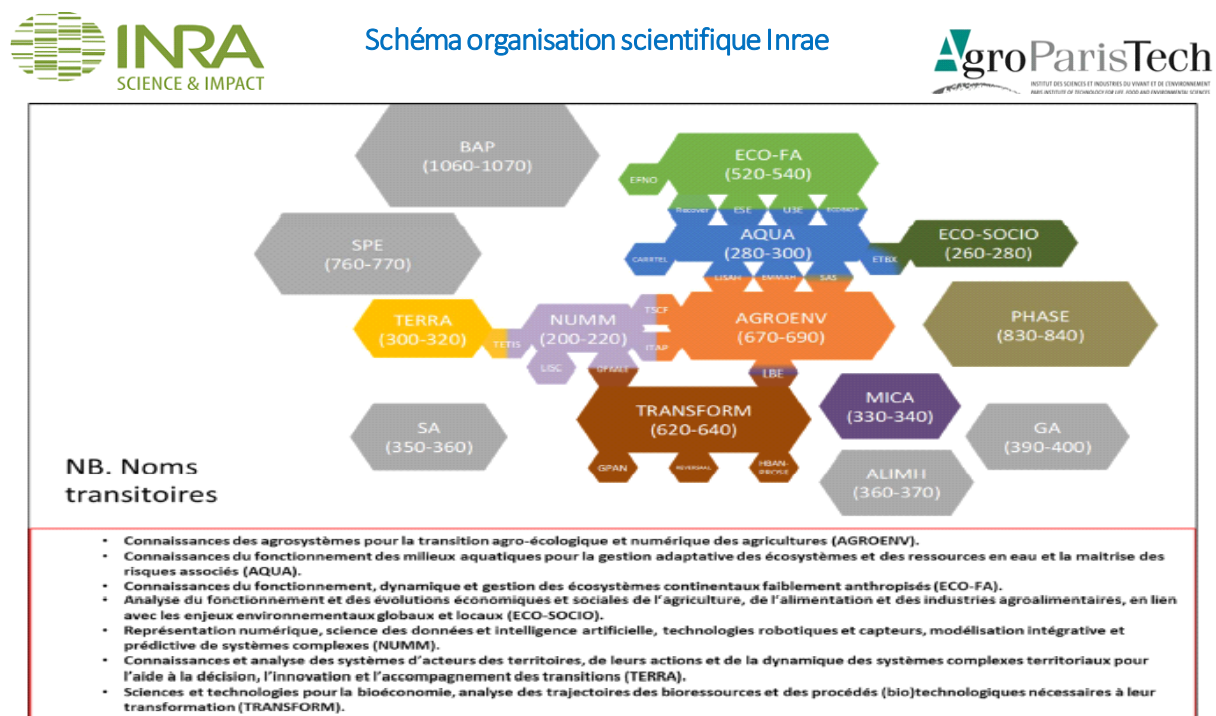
INRA
SCIENCE & IMPACT

Schéma organisation scientifique Inrae

AgroParisTech
INSTITUT DES SCIENCES ET INDUSTRIES DU VIVANT ET DE L'ENVIRONNEMENT
PARIS INSTITUTE OF TECHNOLOGY FOR LIFE, FOOD AND ENVIRONMENTAL SCIENCES

BAP
(1060-1070)

ECO-FA
(520-540)

EFNO

Recover ESE U3E ECOBIOP

AQUA
(280-300)

SPE
(760-770)

ECO-SOCIO
(260-280)

CARRTEL

ETBX

LISAH EMMAH SAS

TERRA
(300-320)

NUMM
(200-220)

TSCF

AGROENV
(670-690)

PHASE
(830-840)

TETIS

ITAP

LISC

GPMLT

LBE

TRANSFORM
(620-640)

MICA
(330-340)

SA
(350-360)

GA
(390-400)

NB. Noms transitoires

GPAN REVERSAAL HBAN-BIOCYCLE

ALIMH
(360-370)

• Connaissances des agrosystèmes pour la transition agro-écologique et numérique des agricultures (AGROENV).
• Connaissances du fonctionnement des milieux aquatiques pour la gestion adaptative des écosystèmes et des ressources en eau et la maitrise des risques associés (AQUA).
• Connaissances du fonctionnement, dynamique et gestion des écosystèmes continentaux faiblement anthropisés (ECO-FA).
• Analyse du fonctionnement et des évolutions économiques et sociales de l'agriculture, de l'alimentation et des industries agroalimentaires, en lien avec les enjeux environnementaux globaux et locaux (ECO-SOCIO).
• Représentation numérique, science des données et intelligence artificielle, technologies robotiques et capteurs, modélisation intégrative et prédictive de systèmes complexes (NUMM).
• Connaissances et analyse des systèmes d'acteurs des territoires, de leurs actions et de la dynamique des systèmes complexes territoriaux pour l'aide à la décision, l'innovation et l'accompagnement des transitions (TERRA).
• Sciences et technologies pour la bioéconomie, analyse des trajectoires des bioressources et des procédés (bio)technologiques nécessaires à leur transformation (TRANSFORM).